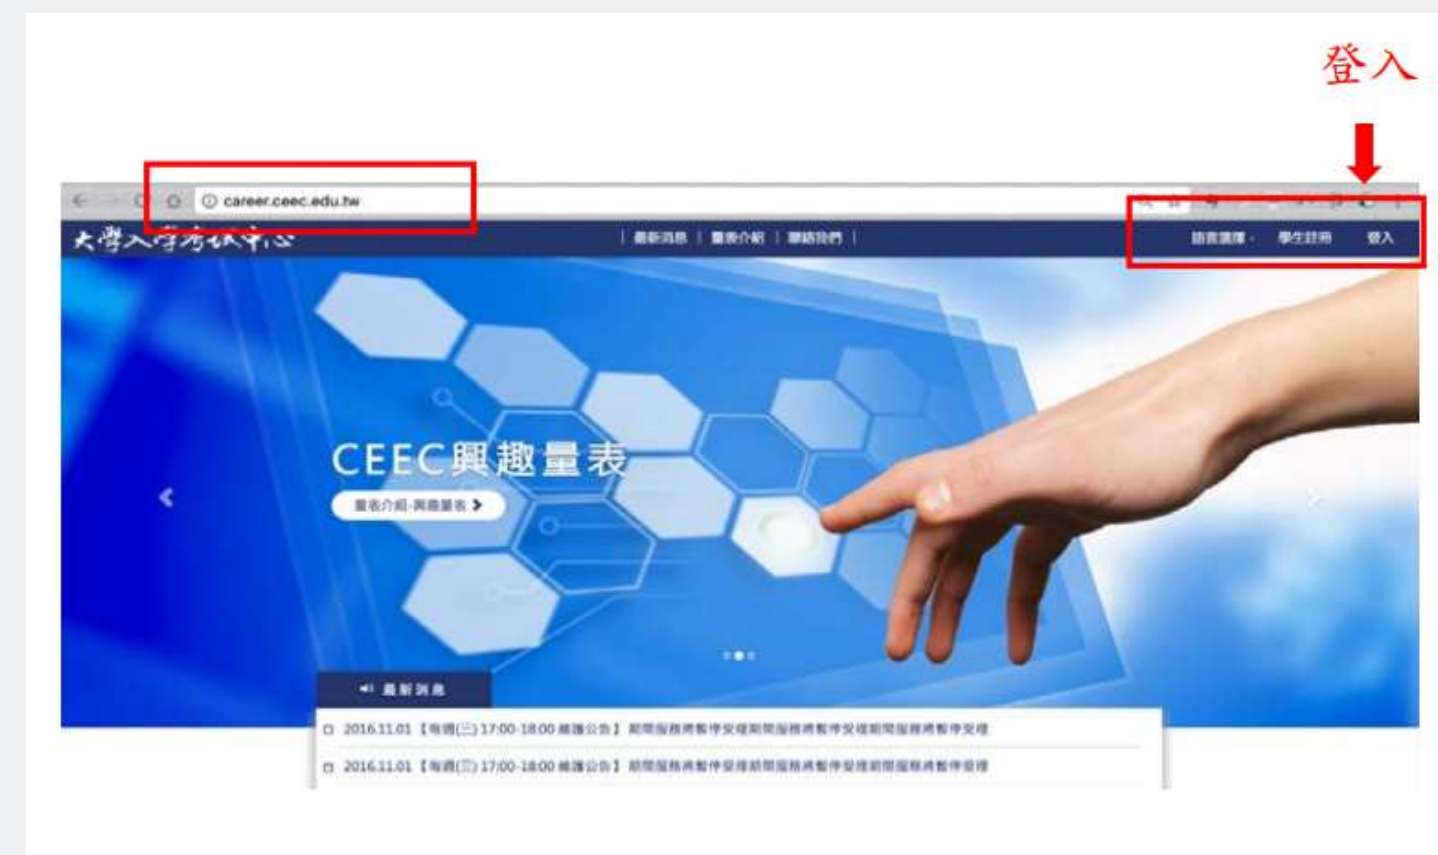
登入

career.ceec.edu.tw

大學入學考試中心

最新消息 | 量表介紹 | 聯絡我們

語言選擇 · 學生註冊 登入

CEEC興趣量表

量表介紹-興趣量表

最新消息

2016.11.01 【每週(三) 17:00-18:00 維護公告】 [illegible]

2016.11.01 【每週(三) 17:00-18:00 維護公告】 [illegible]